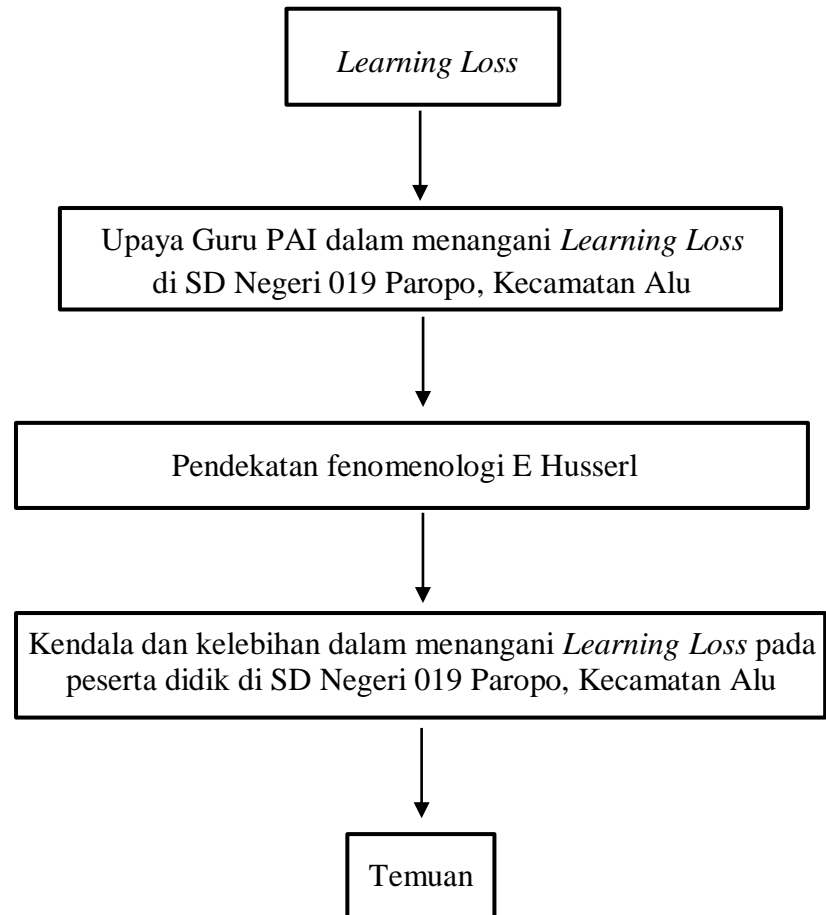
Learning Loss

Upaya Guru PAI dalam menangani Learning Loss di SD Negeri 019 Paropo, Kecamatan Alu

Pendekatan fenomenologi E Husserl

Kendala dan kelebihan dalam menangani Learning Loss pada peserta didik di SD Negeri 019 Paropo, Kecamatan Alu

Temuan